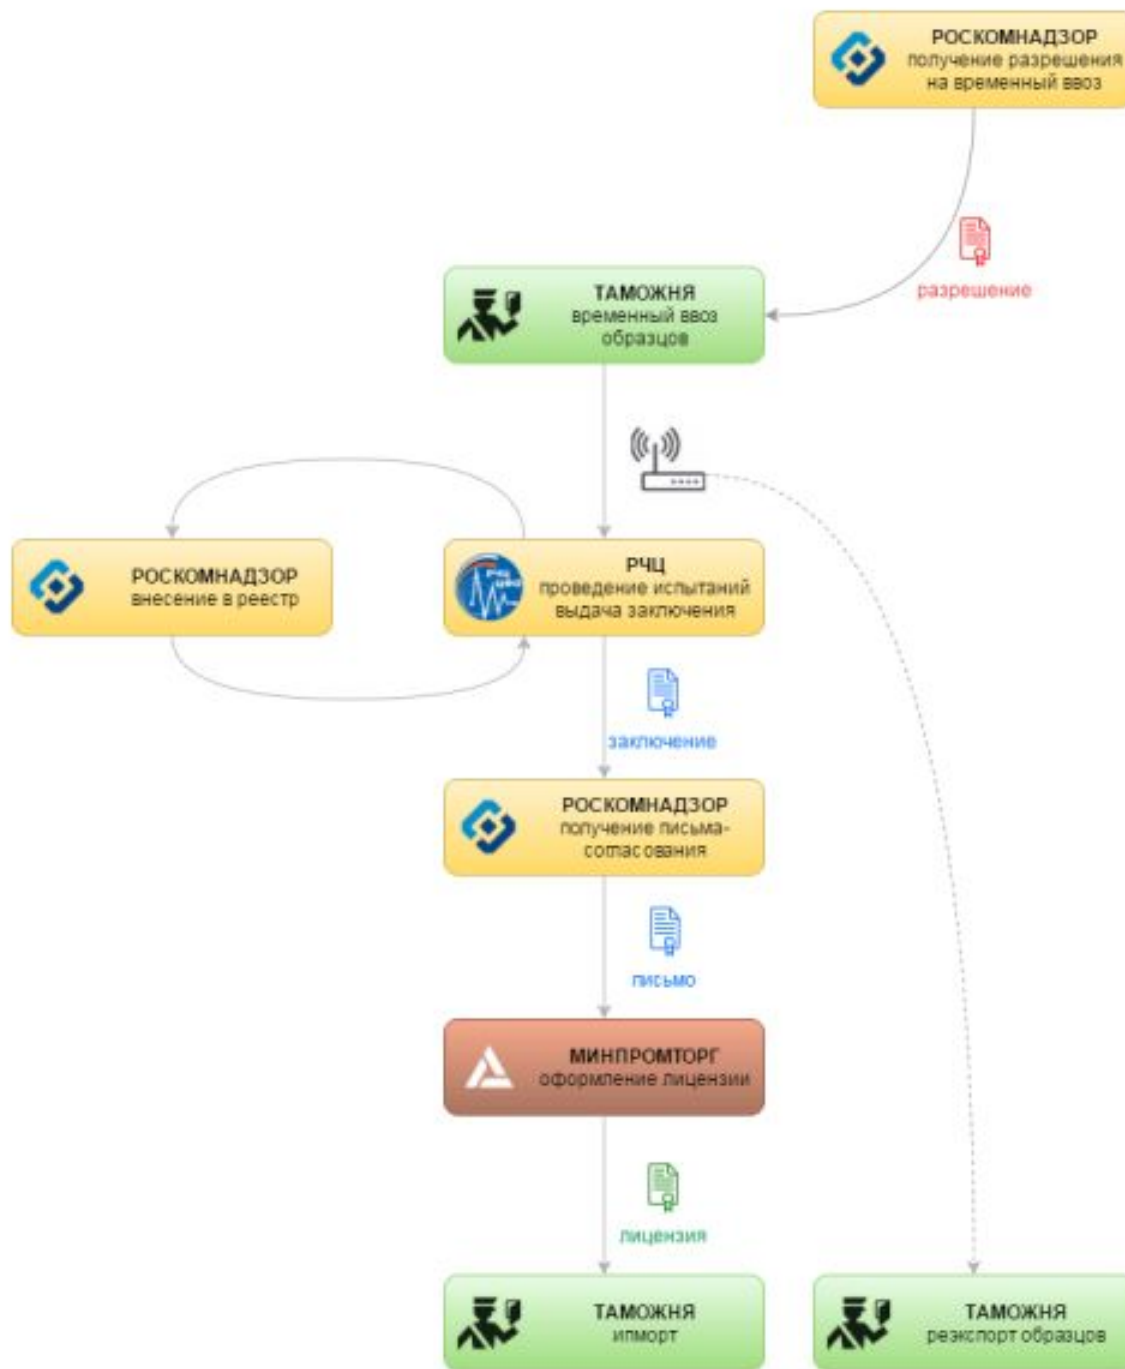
РОСКОМНАДЗОР
получение разрешения на временный ввоз

разрешение

ТАМОЖНЯ
временный ввоз образцов

РОСКОМНАДЗОР
внесение в реестр

РЧЦ
проведение испытаний выдача заключения

заключение

РОСКОМНАДЗОР
получение письма-согласования

письмо

МИНПРОМТОРГ
оформление лицензии

лицензия

ТАМОЖНЯ
импорт

ТАМОЖНЯ
реэкспорт образцов